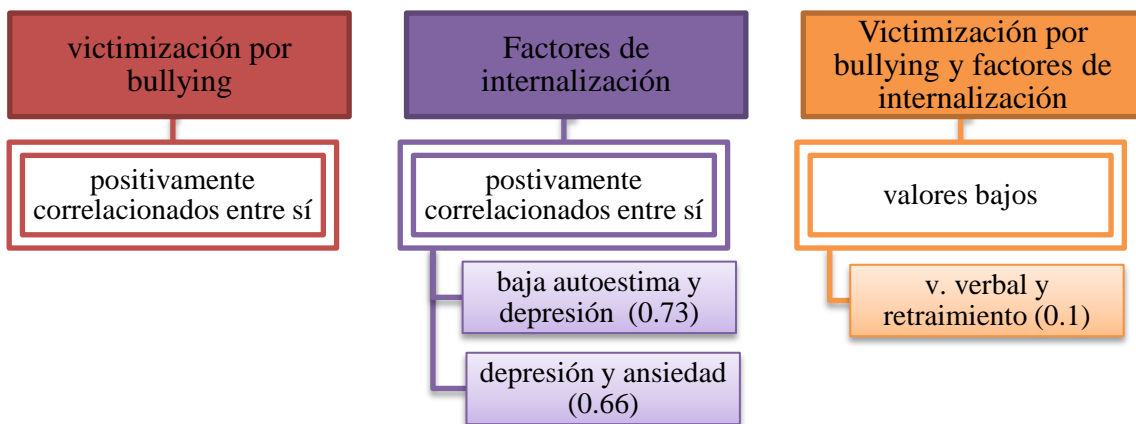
victimización por bullying

positivamente correlacionados entre sí

Factores de internalización

postivamente correlacionados entre sí

baja autoestima y depresión (0.73)

depresión y ansiedad (0.66)

Victimización por bullying y factores de internalización

valores bajos

v. verbal y retraimiento (0.1)